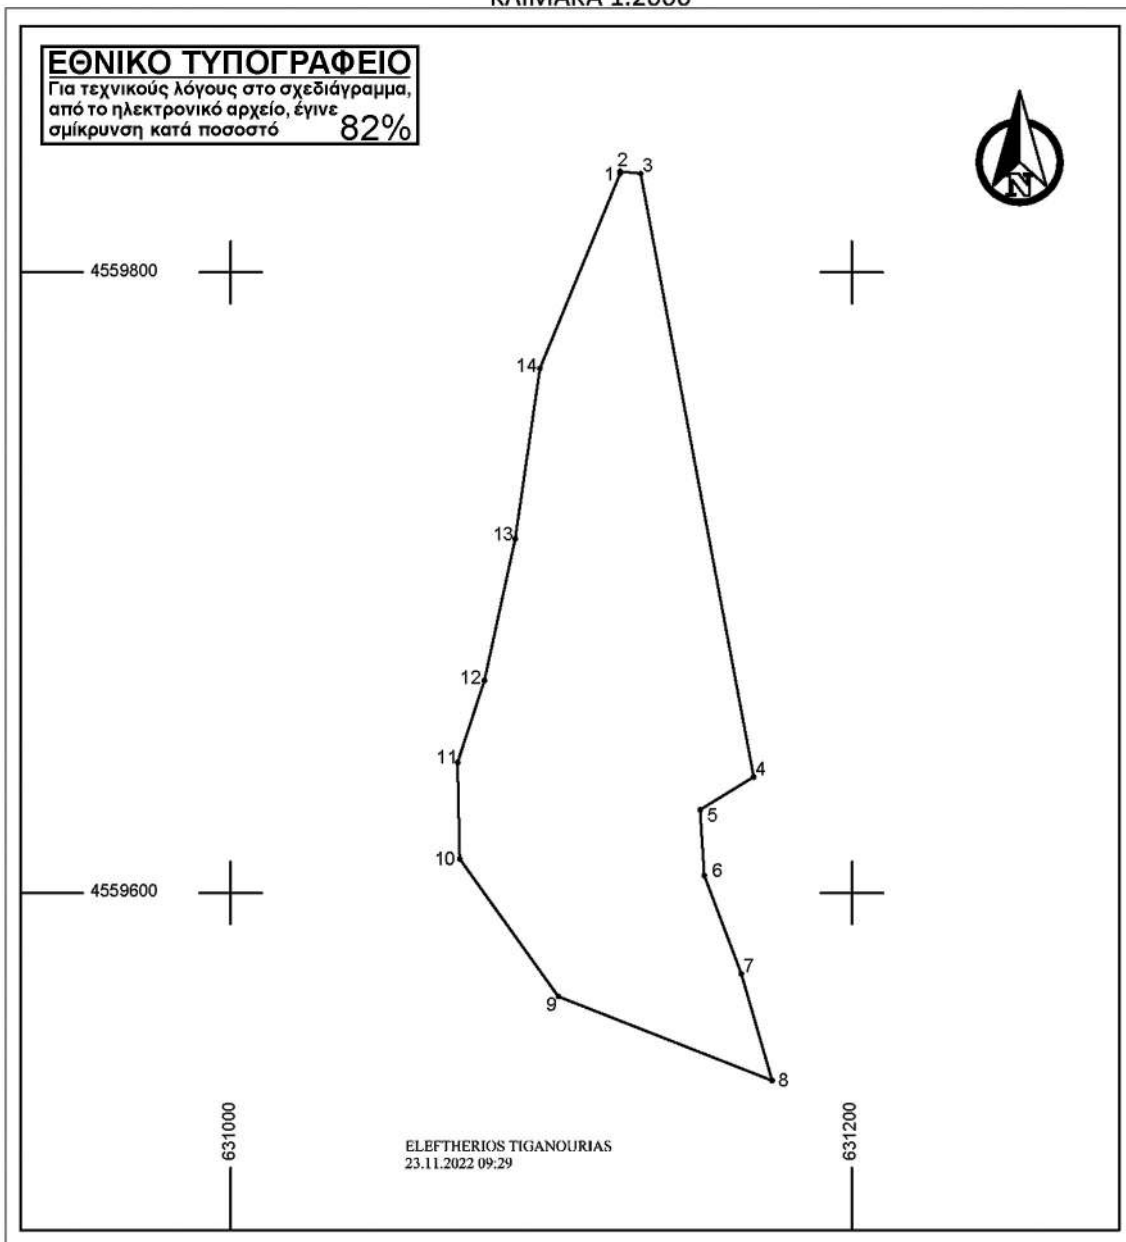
ΚΛΙΜΑΚΑ 1:2000

ΕΘΝΙΚΟ ΤΥΠΟΓΡΑΦΕΙΟ
Για τεχνικούς λόγους στο σχεδιάγραμμα, από το ηλεκτρονικό αρχείο, έγινε σμίκρυνση κατά ποσοστό 82%

N

1 2 3

4559800

14

13

12

11

4

5

10

6

4559600

7

9

8

631000

ELEFTHERIOS TIGANOURIAS
23.11.2022 09:29

631200